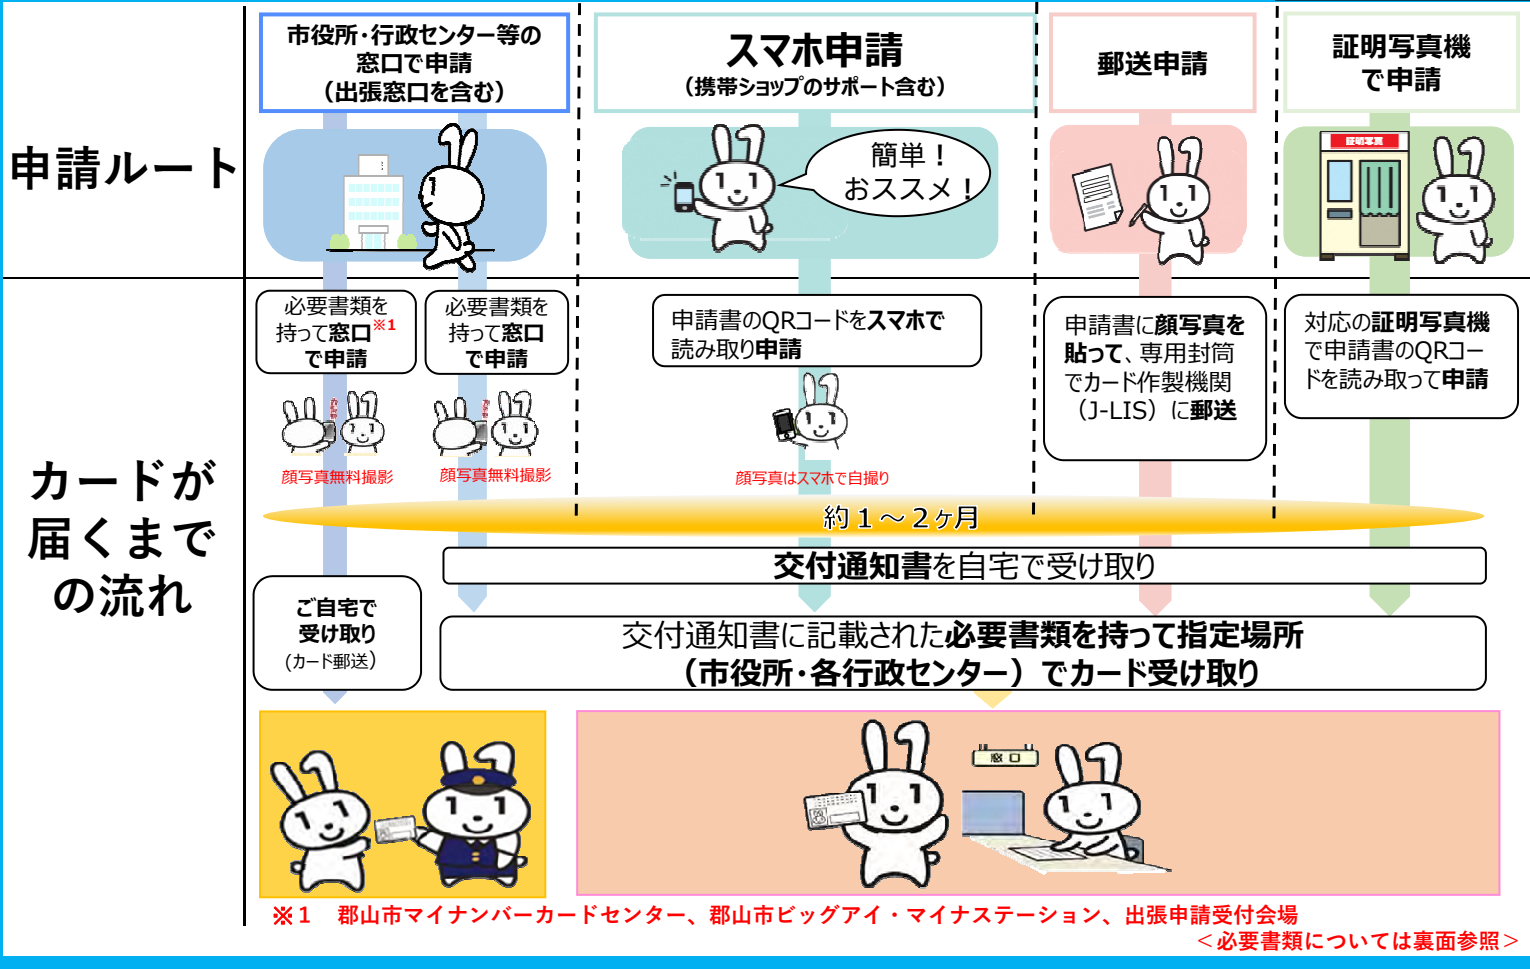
申請ルート

市役所・行政センター等の窓口で申請（出張窓口を含む）

スマホ申請（携帯ショップのサポート含む）

簡単！おススメ！

郵送申請

証明写真機で申請

カードが届くまでの流れ

必要書類を持って窓口※1で申請

必要書類を持って窓口で申請

顔写真無料撮影

顔写真無料撮影

申請書のQRコードをスマホで読み取り申請

顔写真はスマホで自撮り

申請書に顔写真を貼って、専用封筒でカード作製機関（J-LIS）に郵送

対応の証明写真機で申請書のQRコードを読み取って申請

約１～２ヶ月

交付通知書を自宅で受け取り

ご自宅で受け取り（カード郵送）

交付通知書に記載された必要書類を持って指定場所（市役所・各行政センター）でカード受け取り

証明写真

窓口

※1　郡山市マイナンバーカードセンター、郡山市ビッグアイ・マイナステーション、出張申請受付会場

＜必要書類については裏面参照＞